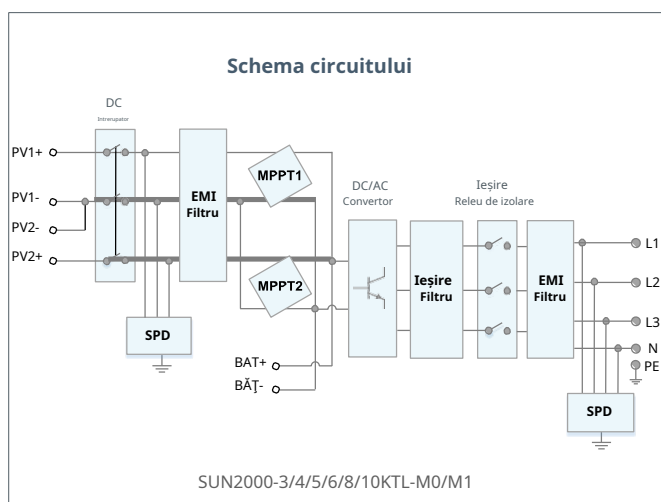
Schema circuitului

DC
Intrerupator

PV1+
PV1-
PV2-
PV2+

EMI
Filtru

MPPT1

MPPT2

SPD

BAT+
BĂŢ-

DC/AC
Convertor

Ieșire
Releu de izolare

Ieșire
Filtru

EMI
Filtru

L1
L2
L3
N
PE

SPD

SUN2000-3/4/5/6/8/10KTL-M0/M1